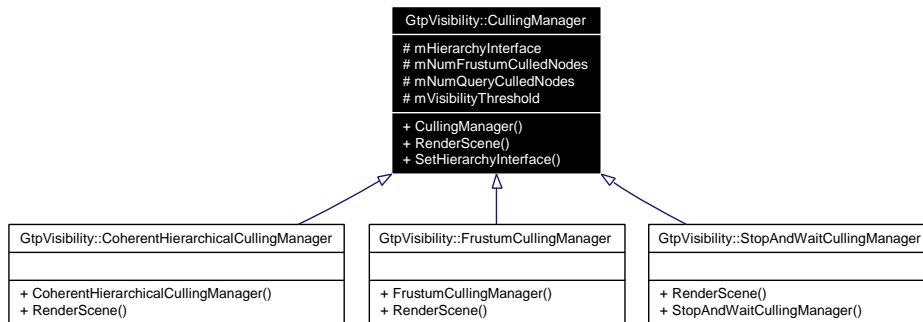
GtpVisibility::CullingManager

# mHierarchyInterface
# mNumFrustumCulledNodes
# mNumQueryCulledNodes
# mVisibilityThreshold

+ CullingManager()
+ RenderScene()
+ SetHierarchyInterface()

GtpVisibility::CoherentHierarchicalCullingManager

+ CoherentHierarchicalCullingManager()
+ RenderScene()

GtpVisibility::FrustumCullingManager

+ FrustumCullingManager()
+ RenderScene()

GtpVisibility::StopAndWaitCullingManager

+ RenderScene()
+ StopAndWaitCullingManager()